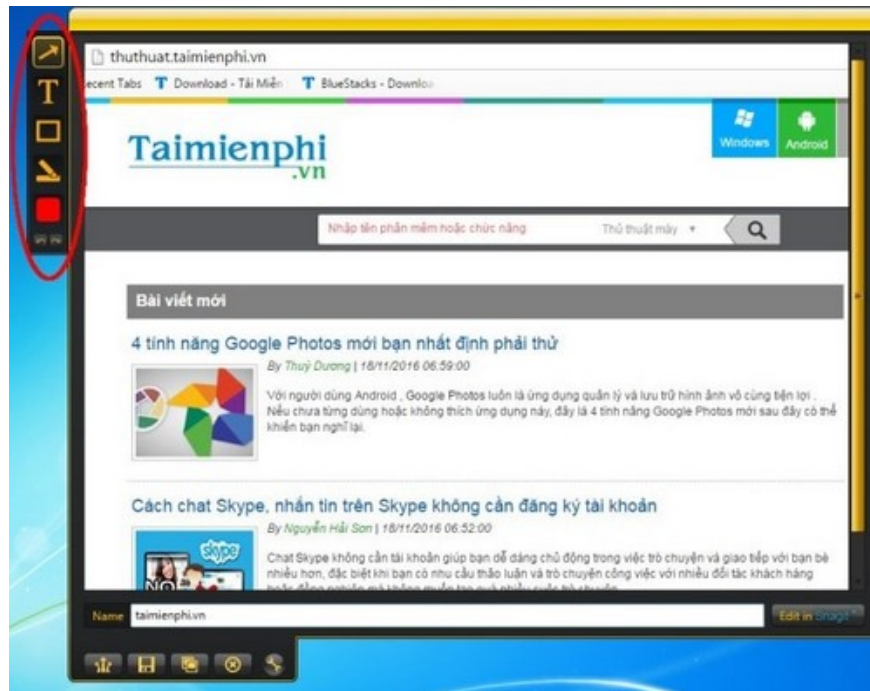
T

thuthuat.taimienphi.vn

ecent Tabs T Download - Tải Miễn T BlueStacks - Downlo

Taimienphi .vn

Windows Android

Nhập tên phần mềm hoặc chức năng Thủ thuật máy

Bài viết mới

4 tính năng Google Photos mới bạn nhất định phải thử

By Thuỳ Dương | 18/11/2016 06:59:00

Với người dùng Android , Google Photos luôn là ứng dụng quản lý và lưu trữ hình ảnh vô cùng tiện lợi . Nếu chưa từng dùng hoặc không thích ứng dụng này, đây là 4 tính năng Google Photos mới sau đây có thể khiến bạn nghĩ lại.

Cách chat Skype, nhắn tin trên Skype không cần đăng ký tài khoản

By Nguyễn Hải Sơn | 18/11/2016 06:52:00

Chat Skype không cần tài khoản giúp bạn dễ dàng chủ động trong việc trò chuyện và giao tiếp với bạn bè nhiều hơn, đặc biệt khi bạn có nhu cầu thảo luận và trò chuyện công việc với nhiều đối tác khách hàng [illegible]

skype

Name taimienphi.vn

Edit in Snagit